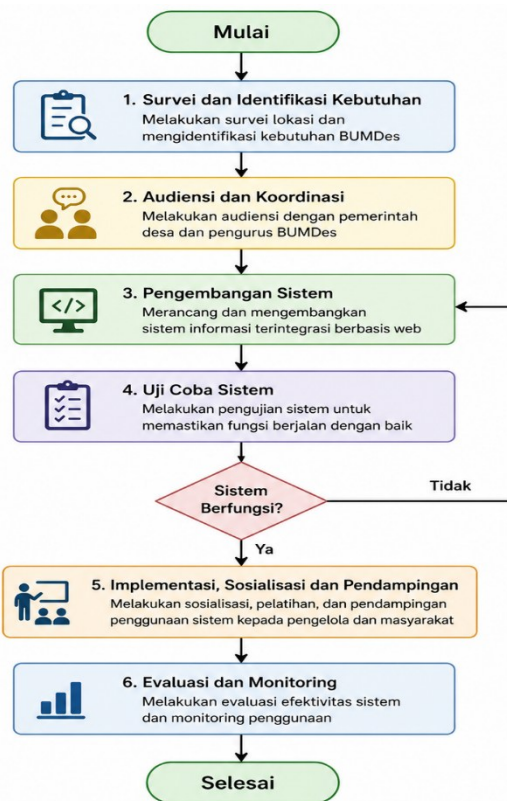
Mulai

1. Survei dan Identifikasi Kebutuhan
Melakukan survei lokasi dan mengidentifikasi kebutuhan BUMDes

2. Audiensi dan Koordinasi
Melakukan audiensi dengan pemerintah desa dan pengurus BUMDes

3. Pengembangan Sistem
Merancang dan mengembangkan sistem informasi terintegrasi berbasis web

4. Uji Coba Sistem
Melakukan pengujian sistem untuk memastikan fungsi berjalan dengan baik

Sistem Berfungsi?

Tidak

Ya

5. Implementasi, Sosialisasi dan Pendampingan
Melakukan sosialisasi, pelatihan, dan pendampingan penggunaan sistem kepada pengelola dan masyarakat

6. Evaluasi dan Monitoring
Melakukan evaluasi efektivitas sistem dan monitoring penggunaan

Selesai